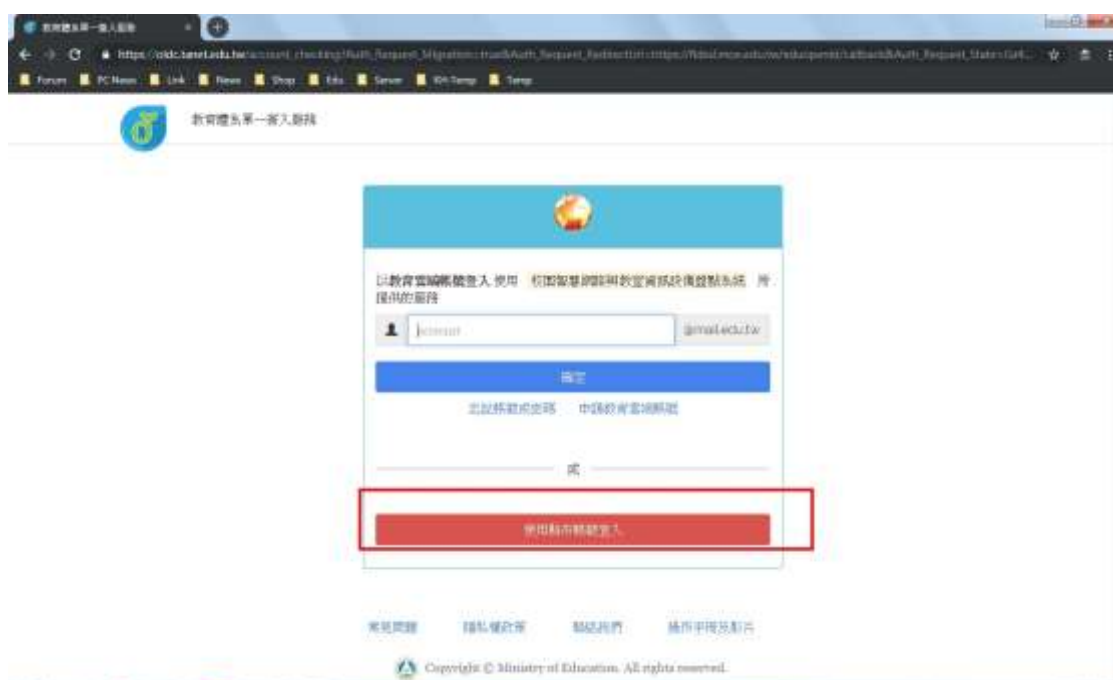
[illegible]

https://oidc.tanet.edu.tw/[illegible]

Forum PC News Link News Shop Edu Server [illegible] Temp

教育體系單一簽入服務

以教育雲端帳號登入 使用 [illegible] 所提供的服務

account @mail.edu.tw

確定

忘記帳號或密碼 申請教育雲端帳號

或

使用縣市帳號登入

常見問題 隱私權政策 聯絡我們 操作手冊及影片

Copyright © Ministry of Education. All rights reserved.